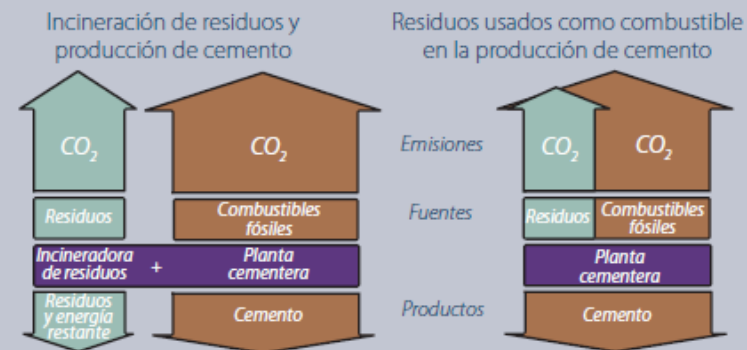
Incineración de residuos y producción de cemento

Residuos usados como combustible en la producción de cemento

$CO_2$

$CO_2$

Emisiones

$CO_2$

$CO_2$

Residuos

Combustibles fósiles

Fuentes

Residuos

Combustibles fósiles

Incineradora de residuos

+

Planta cementera

Planta cementera

Residuos y energía restante

Cemento

Productos

Cemento